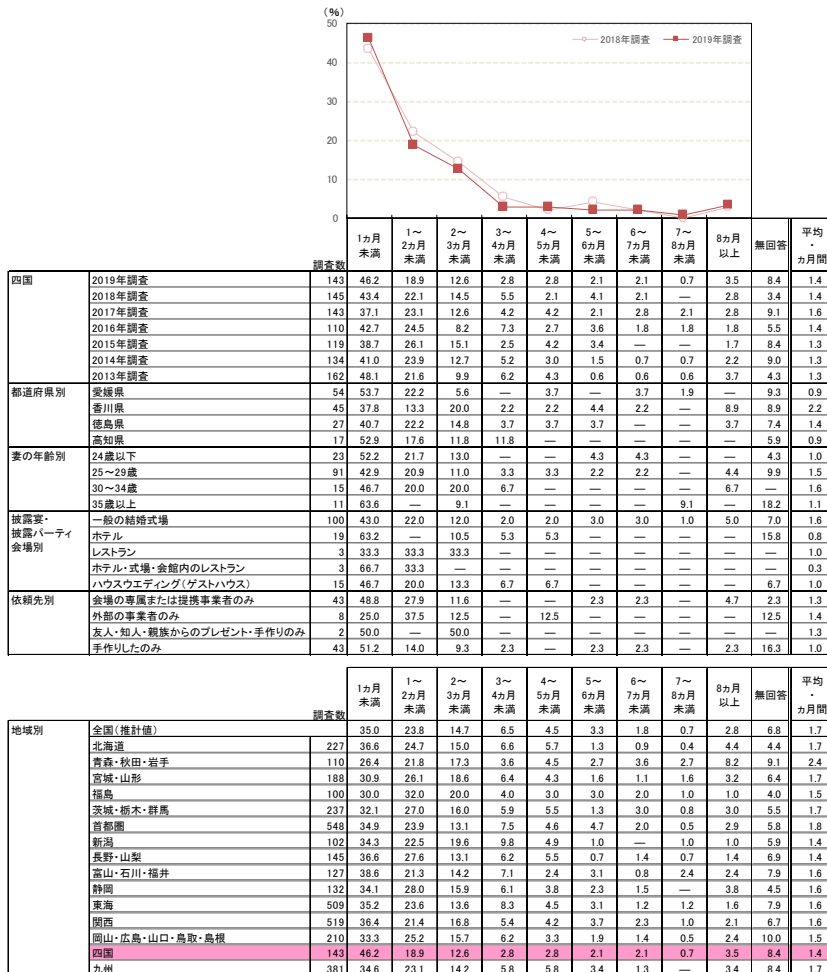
(%)
50
40
30
20
10
0

2018年調査
2019年調査

| | | 調査数 | 1カ月未満 | 1～2カ月未満 | 2～3カ月未満 | 3～4カ月未満 | 4～5カ月未満 | 5～6カ月未満 | 6～7カ月未満 | 7～8カ月未満 | 8カ月以上 | 無回答 | 平均・カ月間 |
|---|---|---|---|---|---|---|---|---|---|---|---|---|---|
| 四国 | 2019年調査 | 143 | 46.2 | 18.9 | 12.6 | 2.8 | 2.8 | 2.1 | 2.1 | 0.7 | 3.5 | 8.4 | 1.4 |
| | 2018年調査 | 145 | 43.4 | 22.1 | 14.5 | 5.5 | 2.1 | 4.1 | 2.1 | — | 2.8 | 3.4 | 1.4 |
| | 2017年調査 | 143 | 37.1 | 23.1 | 12.6 | 4.2 | 4.2 | 2.1 | 2.8 | 2.1 | 2.8 | 9.1 | 1.6 |
| | 2016年調査 | 110 | 42.7 | 24.5 | 8.2 | 7.3 | 2.7 | 3.6 | 1.8 | 1.8 | 1.8 | 5.5 | 1.4 |
| | 2015年調査 | 119 | 38.7 | 26.1 | 15.1 | 2.5 | 4.2 | 3.4 | — | — | 1.7 | 8.4 | 1.3 |
| | 2014年調査 | 134 | 41.0 | 23.9 | 12.7 | 5.2 | 3.0 | 1.5 | 0.7 | 0.7 | 2.2 | 9.0 | 1.3 |
| | 2013年調査 | 162 | 48.1 | 21.6 | 9.9 | 6.2 | 4.3 | 0.6 | 0.6 | 0.6 | 3.7 | 4.3 | 1.3 |
| 都道府県別 | 愛媛県 | 54 | 53.7 | 22.2 | 5.6 | — | 3.7 | — | 3.7 | 1.9 | — | 9.3 | 0.9 |
| | 香川県 | 45 | 37.8 | 13.3 | 20.0 | 2.2 | 2.2 | 4.4 | 2.2 | — | 8.9 | 8.9 | 2.2 |
| | 徳島県 | 27 | 40.7 | 22.2 | 14.8 | 3.7 | 3.7 | 3.7 | — | — | 3.7 | 7.4 | 1.4 |
| | 高知県 | 17 | 52.9 | 17.6 | 11.8 | 11.8 | — | — | — | — | — | 5.9 | 0.9 |
| 妻の年齢別 | 24歳以下 | 23 | 52.2 | 21.7 | 13.0 | — | — | 4.3 | 4.3 | — | — | 4.3 | 1.0 |
| | 25～29歳 | 91 | 42.9 | 20.9 | 11.0 | 3.3 | 3.3 | 2.2 | 2.2 | — | 4.4 | 9.9 | 1.5 |
| | 30～34歳 | 15 | 46.7 | 20.0 | 20.0 | 6.7 | — | — | — | — | 6.7 | — | 1.6 |
| | 35歳以上 | 11 | 63.6 | — | 9.1 | — | — | — | — | 9.1 | — | 18.2 | 1.1 |
| 披露宴・披露パーティ会場別 | 一般の結婚式場 | 100 | 43.0 | 22.0 | 12.0 | 2.0 | 2.0 | 3.0 | 3.0 | 1.0 | 5.0 | 7.0 | 1.6 |
| | ホテル | 19 | 63.2 | — | 10.5 | 5.3 | 5.3 | — | — | — | — | 15.8 | 0.8 |
| | レストラン | 3 | 33.3 | 33.3 | 33.3 | — | — | — | — | — | — | — | 1.0 |
| | ホテル・式場・会館内のレストラン | 3 | 66.7 | 33.3 | — | — | — | — | — | — | — | — | 0.3 |
| | ハウスウエディング（ゲストハウス） | 15 | 46.7 | 20.0 | 13.3 | 6.7 | 6.7 | — | — | — | — | 6.7 | 1.0 |
| 依頼先別 | 会場の専属または提携事業者のみ | 43 | 48.8 | 27.9 | 11.6 | — | — | 2.3 | 2.3 | — | 4.7 | 2.3 | 1.3 |
| | 外部の事業者のみ | 8 | 25.0 | 37.5 | 12.5 | — | 12.5 | — | — | — | — | 12.5 | 1.4 |
| | 友人・知人・親族からのプレゼント・手作りのみ | 2 | 50.0 | — | 50.0 | — | — | — | — | — | — | — | 1.3 |
| | 手作りしたのみ | 43 | 51.2 | 14.0 | 9.3 | 2.3 | — | 2.3 | 2.3 | — | 2.3 | 16.3 | 1.0 |

| | | 調査数 | 1カ月未満 | 1～2カ月未満 | 2～3カ月未満 | 3～4カ月未満 | 4～5カ月未満 | 5～6カ月未満 | 6～7カ月未満 | 7～8カ月未満 | 8カ月以上 | 無回答 | 平均・カ月間 |
|---|---|---|---|---|---|---|---|---|---|---|---|---|---|
| 地域別 | 全国（推計値） | | 35.0 | 23.8 | 14.7 | 6.5 | 4.5 | 3.3 | 1.8 | 0.7 | 2.8 | 6.8 | 1.7 |
| | 北海道 | 227 | 36.6 | 24.7 | 15.0 | 6.6 | 5.7 | 1.3 | 0.9 | 0.4 | 4.4 | 4.4 | 1.7 |
| | 青森・秋田・岩手 | 110 | 26.4 | 21.8 | 17.3 | 3.6 | 4.5 | 2.7 | 3.6 | 2.7 | 8.2 | 9.1 | 2.4 |
| | 宮城・山形 | 188 | 30.9 | 26.1 | 18.6 | 6.4 | 4.3 | 1.6 | 1.1 | 1.6 | 3.2 | 6.4 | 1.7 |
| | 福島 | 100 | 30.0 | 32.0 | 20.0 | 4.0 | 3.0 | 3.0 | 2.0 | 1.0 | 1.0 | 4.0 | 1.5 |
| | 茨城・栃木・群馬 | 237 | 32.1 | 27.0 | 16.0 | 5.9 | 5.5 | 1.3 | 3.0 | 0.8 | 3.0 | 5.5 | 1.7 |
| | 首都圏 | 548 | 34.9 | 23.9 | 13.1 | 7.5 | 4.6 | 4.7 | 2.0 | 0.5 | 2.9 | 5.8 | 1.8 |
| | 新潟 | 102 | 34.3 | 22.5 | 19.6 | 9.8 | 4.9 | 1.0 | — | 1.0 | 1.0 | 5.9 | 1.6 |
| | 長野・山梨 | 145 | 36.6 | 27.6 | 13.1 | 6.2 | 5.5 | 0.7 | 1.4 | 0.7 | 1.4 | 6.9 | 1.4 |
| | 富山・石川・福井 | 127 | 38.6 | 21.3 | 14.2 | 7.1 | 2.4 | 3.1 | 0.8 | 2.4 | 2.4 | 7.9 | 1.6 |
| | 静岡 | 132 | 34.1 | 28.0 | 15.9 | 6.1 | 3.8 | 2.3 | 1.5 | — | 3.8 | 4.5 | 1.6 |
| | 東海 | 509 | 35.2 | 23.6 | 13.6 | 8.3 | 4.5 | 3.1 | 1.2 | 1.2 | 1.6 | 7.9 | 1.6 |
| | 関西 | 519 | 36.4 | 21.4 | 16.8 | 5.4 | 4.2 | 3.7 | 2.3 | 1.0 | 2.1 | 6.7 | 1.6 |
| | 岡山・広島・山口・鳥取・島根 | 210 | 33.3 | 25.2 | 15.7 | 6.2 | 3.3 | 1.9 | 1.4 | 0.5 | 2.4 | 10.0 | 1.5 |
| | 四国 | 143 | 46.2 | 18.9 | 12.6 | 2.8 | 2.8 | 2.1 | 2.1 | 0.7 | 3.5 | 8.4 | 1.4 |
| | 九州 | 381 | 34.6 | 23.1 | 14.2 | 5.8 | 5.8 | 3.4 | 1.3 | — | 3.4 | 8.4 | 1.7 |